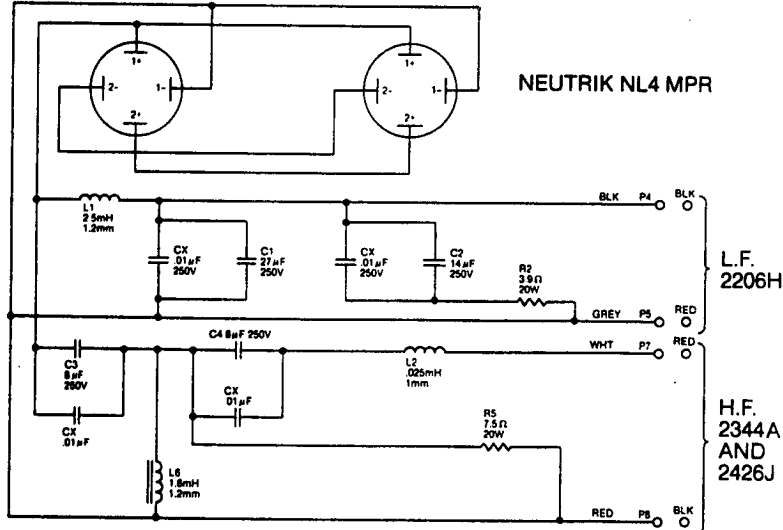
NEUTRIK NL4 MPR

1+
2-
1-
2+
1+
2-
1-
2+

L1
2.5mH
1.2mm

CX
.01μF
250V

C1
27μF
250V

CX
.01μF
250V

C2
14μF
250V

R2
3.9Ω
20W

BLK
P4
BLK

GREY
P5
RED

L.F.
2206H

C3
8μF
250V

CX
.01μF

C4 8μF 250V

CX
.01μF

L2
.025mH
1mm

WHT
P7
RED

R5
7.5Ω
20W

L6
1.6mH
1.2mm

RED
P8
BLK

H.F.
2344A
AND
2426J